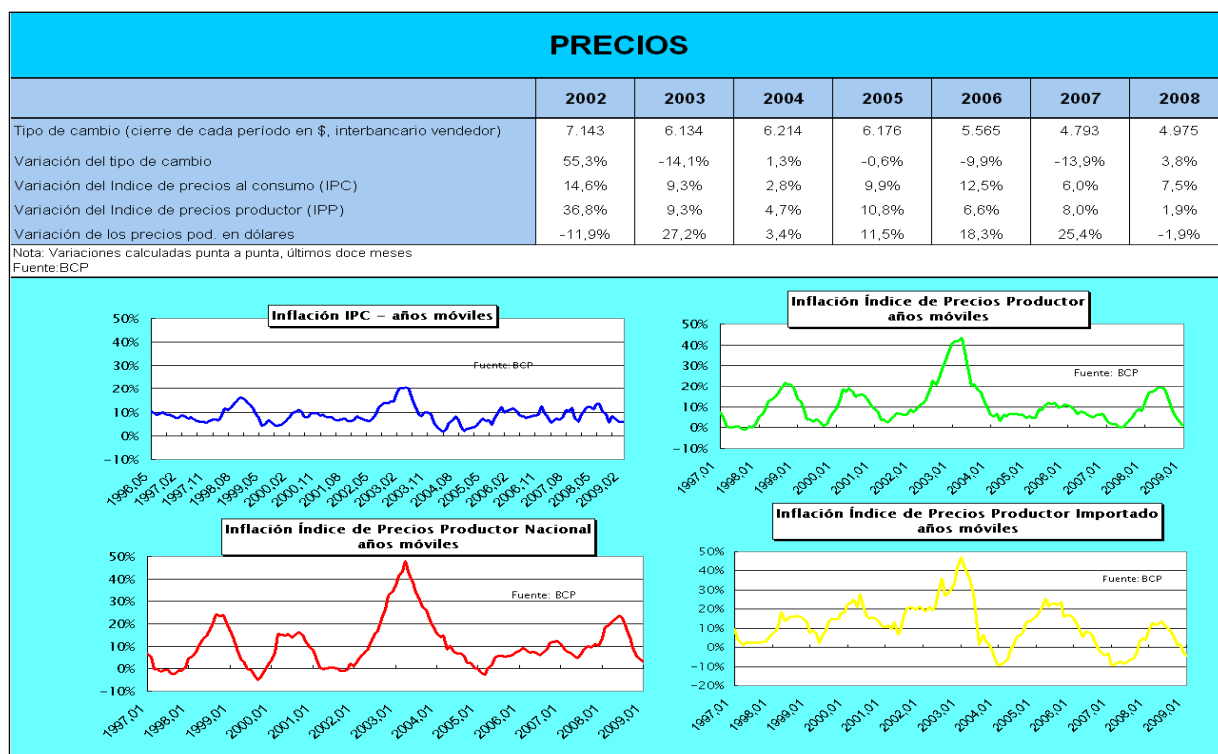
PRECIOS

| | 2002 | 2003 | 2004 | 2005 | 2006 | 2007 | 2008 |
|---|---|---|---|---|---|---|---|
| Tipo de cambio (cierre de cada período en $, interbancario vendedor) | 7.143 | 6.134 | 6.214 | 6.176 | 5.565 | 4.793 | 4.975 |
| Variación del tipo de cambio | 55,3% | -14,1% | 1,3% | -0,6% | -9,9% | -13,9% | 3,8% |
| Variación del Indice de precios al consumo (IPC) | 14,6% | 9,3% | 2,8% | 9,9% | 12,5% | 6,0% | 7,5% |
| Variación del Indice de precios productor (IPP) | 36,8% | 9,3% | 4,7% | 10,8% | 6,6% | 8,0% | 1,9% |
| Variación de los precios pod. en dólares | -11,9% | 27,2% | 3,4% | 11,5% | 18,3% | 25,4% | -1,9% |

Nota: Variaciones calculadas punta a punta, últimos doce meses
Fuente:BCP

Inflación IPC - años móviles
Fuente: BCP
50% 40% 30% 20% 10% 0% -10%
1996,05 1997,02 1997,11 1998,08 1999,05 2000,02 2000,11 2001,08 2002,05 2003,02 2003,11 2004,08 2005,05 2006,02 2006,11 2007,08 2008,05 2009,02

Inflación Índice de Precios Productor años móviles
Fuente: BCP
50% 40% 30% 20% 10% 0% -10%
1997,01 1998,01 1999,01 2000,01 2001,01 2002,01 2003,01 2004,01 2005,01 2006,01 2007,01 2008,01 2009,01

Inflación Índice de Precios Productor Nacional años móviles
Fuente: BCP
50% 40% 30% 20% 10% 0% -10%
1997,01 1998,01 1999,01 2000,01 2001,01 2002,01 2003,01 2004,01 2005,01 2006,01 2007,01 2008,01 2009,01

Inflación Índice de Precios Productor Importado años móviles
Fuente: BCP
50% 40% 30% 20% 10% 0% -10% -20%
1997,01 1998,01 1999,01 2000,01 2001,01 2002,01 2003,01 2004,01 2005,01 2006,01 2007,01 2008,01 2009,01